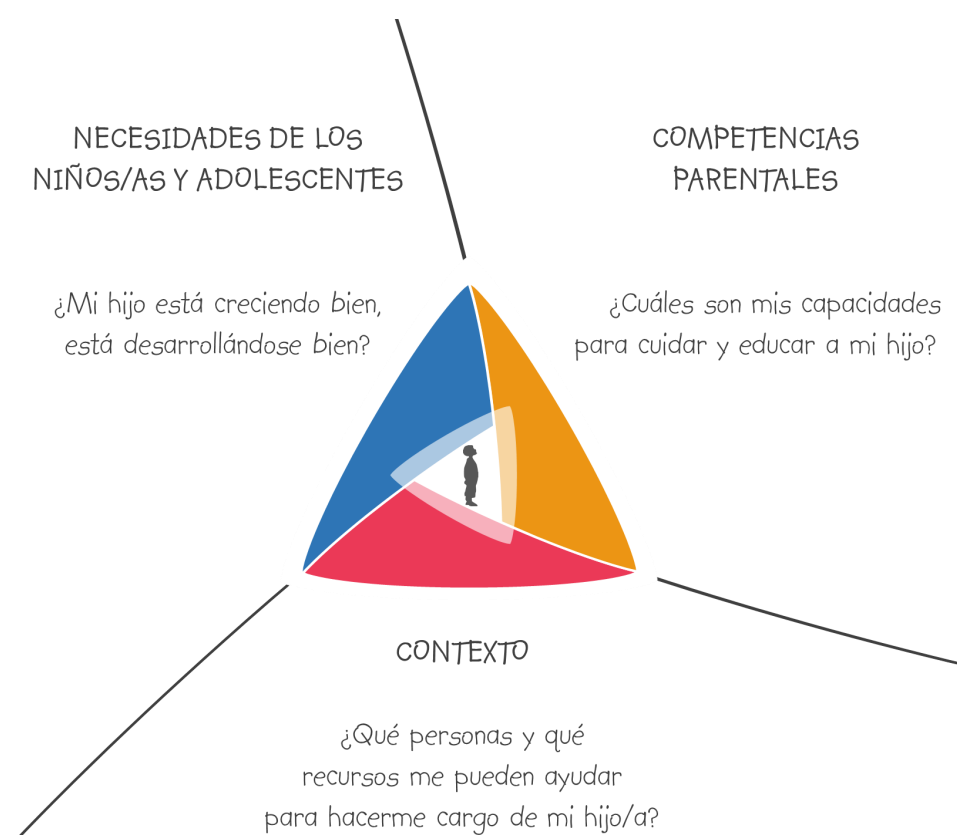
NECESIDADES DE LOS NIÑOS/AS Y ADOLESCENTES

¿Mi hijo está creciendo bien, está desarrollándose bien?

COMPETENCIAS PARENTALES

¿Cuáles son mis capacidades para cuidar y educar a mi hijo?

CONTEXTO

¿Qué personas y qué recursos me pueden ayudar para hacerme cargo de mi hijo/a?